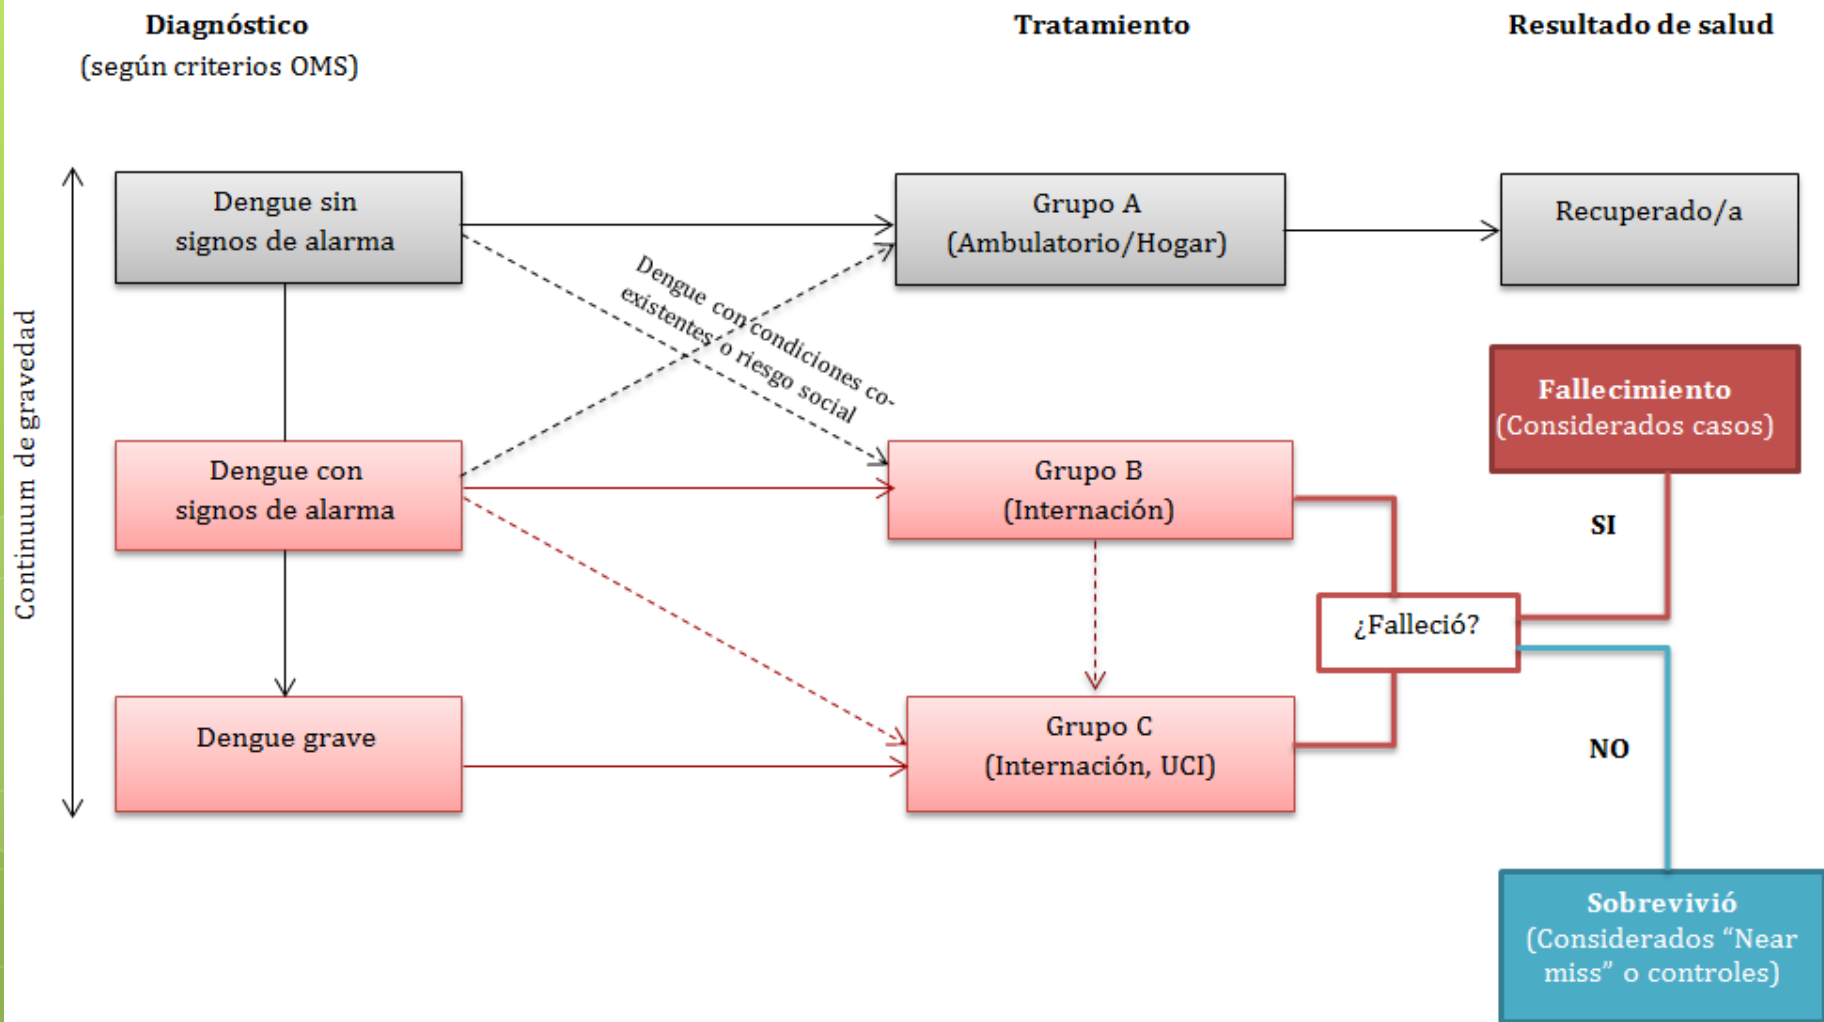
Diagnóstico
(según criterios OMS)

Tratamiento

Resultado de salud

Continuum de gravedad

Dengue sin signos de alarma

Grupo A (Ambulatorio/Hogar)

Recuperado/a

Dengue con condiciones co-existentes o riesgo social

Fallecimiento (Considerados casos)

Dengue con signos de alarma

Grupo B (Internación)

SI

¿Falleció?

Dengue grave

Grupo C (Internación, UCI)

NO

Sobrevivió (Considerados "Near miss" o controles)